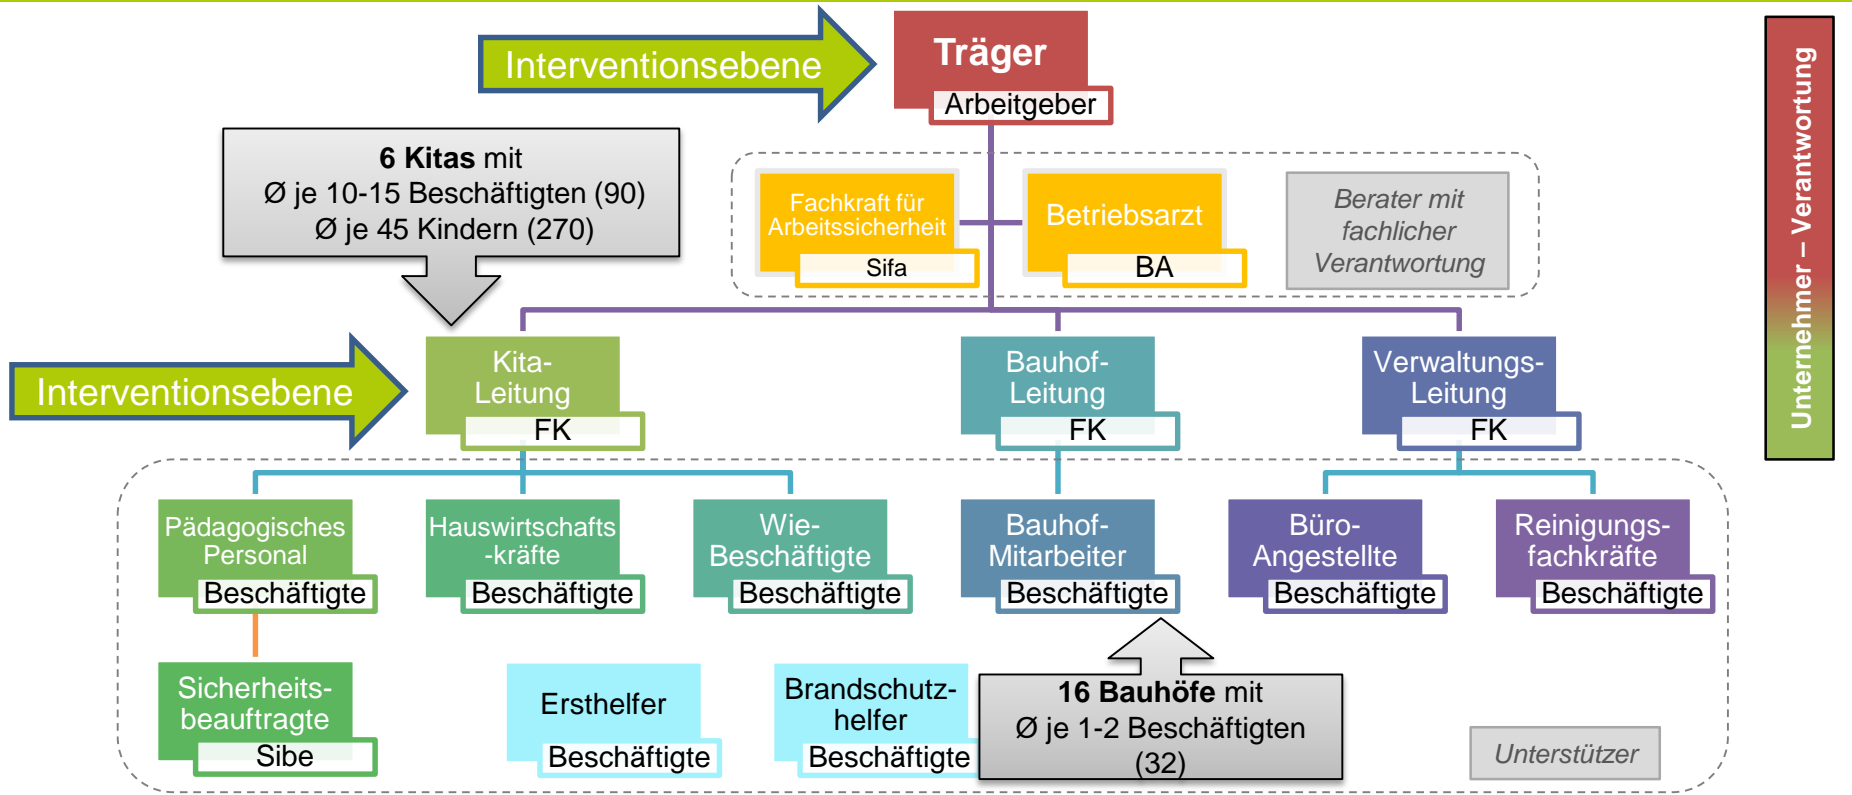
Interventionsebene

Träger
Arbeitgeber

Unternehmer – Verantwortung

6 Kitas mit
Ø je 10-15 Beschäftigten (90)
Ø je 45 Kindern (270)

Fachkraft für Arbeitssicherheit
Sifa

Betriebsarzt
BA

Berater mit fachlicher Verantwortung

Interventionsebene

Kita-Leitung
FK

Bauhof-Leitung
FK

Verwaltungs-Leitung
FK

Pädagogisches Personal
Beschäftigte

Hauswirtschafts-kräfte
Beschäftigte

Wie-Beschäftigte
Beschäftigte

Bauhof-Mitarbeiter
Beschäftigte

Büro-Angestellte
Beschäftigte

Reinigungs-fachkräfte
Beschäftigte

Sicherheits-beauftragte
Sibe

Ersthelfer
Beschäftigte

Brandschutz-helfer
Beschäftigte

16 Bauhöfe mit
Ø je 1-2 Beschäftigten (32)

Unterstützer